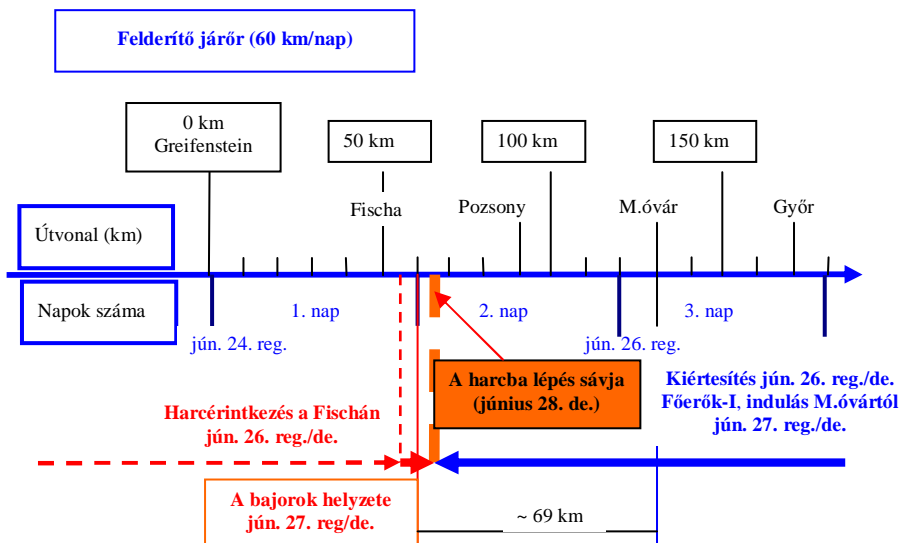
Felderítő járőr (60 km/nap)

0 km
Greifenstein

50 km

100 km

150 km

Fischa

Pozsony

M.óvár

Győr

Útvonal (km)

Napok száma

1. nap

2. nap

3. nap

jún. 24. reg.

jún. 26. reg.

A harcba lépés sávja (június 28. de.)

Kiértesítés jún. 26. reg./de. Főerők-I, indulás M.óvártól jún. 27. reg./de.

Harcérintkezés a Fischán jún. 26. reg./de.

A bajorok helyzete jún. 27. reg/de.

~ 69 km